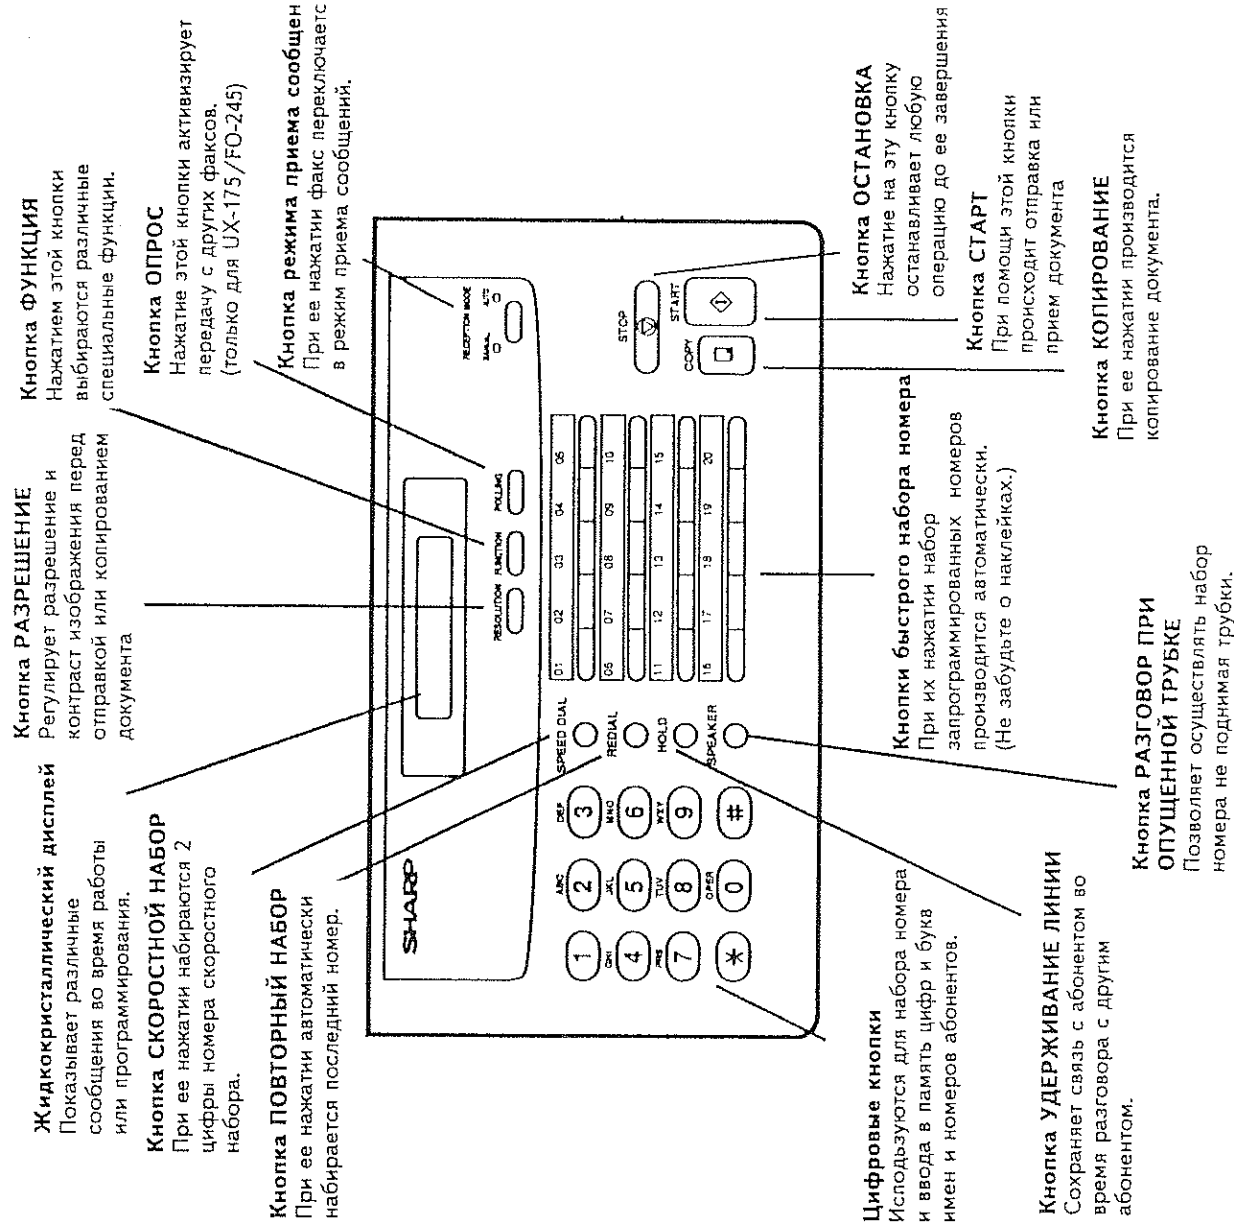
Жидкокристаллический дисплей
Показывает различные сообщения во время работы или программирования.

Кнопка СКОРОСТНОЙ НАБОР
При ее нажатии набираются 2 цифры номера скоростного набора.

Кнопка ПОВТОРНЫЙ НАБОР
При ее нажатии автоматически набирается последний номер.

Кнопка РАЗРЕШЕНИЕ
Регулирует разрешение и контраст изображения перед отправкой или копированием документа

Кнопка ФУНКЦИЯ
Нажатием этой кнопки выбираются различные специальные функции.

Кнопка ОПРОС
Нажатие этой кнопки активизирует передачу с других факсов. (только для UX-175/FO-245)

Кнопка режима приема сообщен
При ее нажатии факс переключаетс в режим приема сообщений.

Кнопка ОСТАНОВКА
Нажатие на эту кнопку останавливает любую операцию до ее завершения

Кнопка СТАРТ
При помощи этой кнопки происходит отправка или прием документа

Кнопка КОПИРОВАНИЕ
При ее нажатии производится копирование документа.

SHARP
RESOLUTION FUNCTION POLLING
RECEPTION MODE MANUAL AUTO
STOP START COPY
SPEED DIAL REDIAL HOLD SPEAKER
01 02 03 04 05
06 07 08 09 10
11 12 13 14 15
16 17 18 19 20
1 2 ABC 3 DEF
GHI 4 JKL 5 MNO 6
PRS 7 TUV 8 WXY 9
* OPER 0 #

Кнопки быстрого набора номера
При их нажатии набор запрограммированных номеров производится автоматически. (Не забудьте о наклейках.)

Кнопка РАЗГОВОР ПРИ ОПУЩЕННОЙ ТРУБКЕ
Позволяет осуществлять набор номера не поднимая трубки.

Цифровые кнопки
Используются для набора номера и ввода в память цифр и букв имен и номеров абонентов.

Кнопка УДЕРЖИВАНИЕ ЛИНИИ
Сохраняет связь с абонентом во время разговора с другим абонентом.